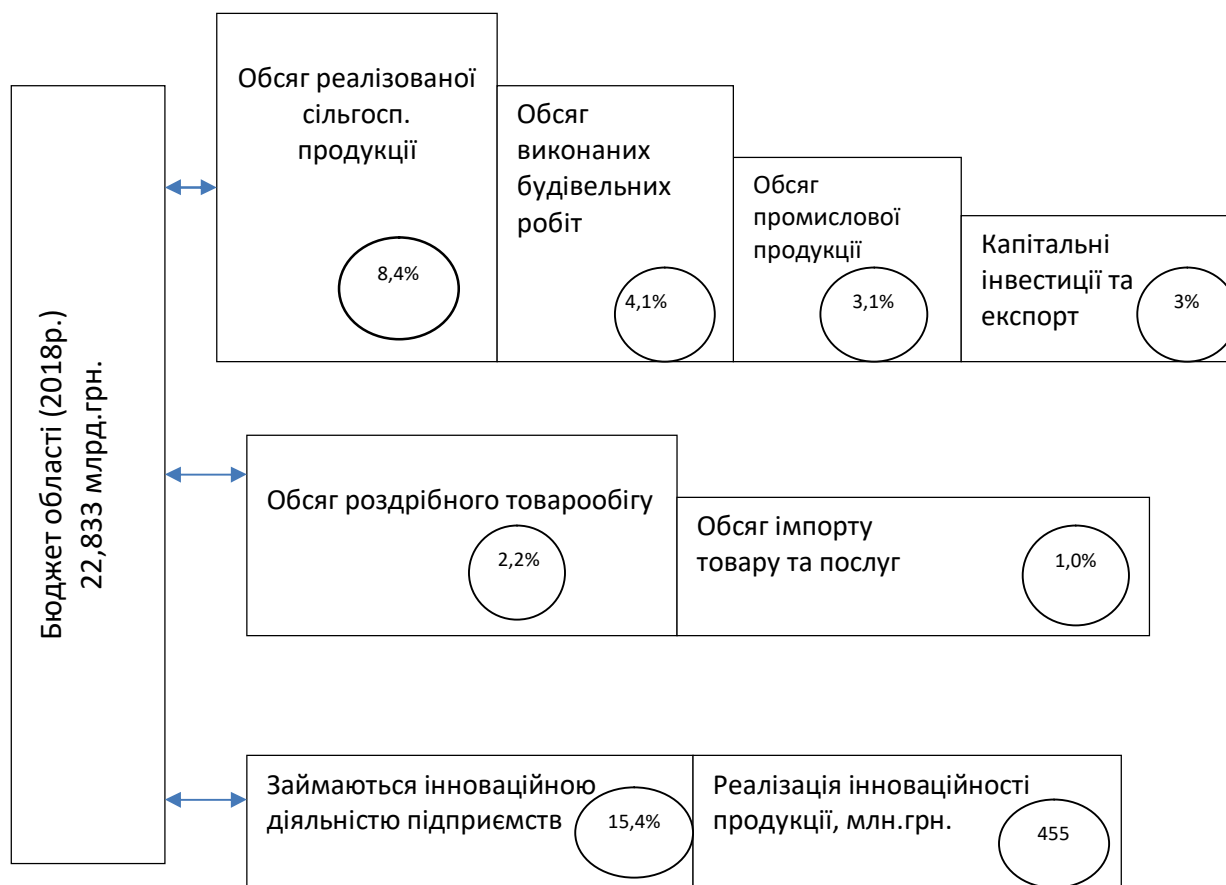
Бюджет області (2018р.)
22,833 млрд.грн.

Обсяг реалізованої сільгосп. продукції

8,4%

Обсяг виконаних будівельних робіт

4,1%

Обсяг промислової продукції

3,1%

Капітальні інвестиції та експорт

3%

Обсяг роздрібного товарообігу

2,2%

Обсяг імпорту товару та послуг

1,0%

Займаються інноваційною діяльністю підприємств

15,4%

Реалізація інноваційності продукції, млн.грн.

455